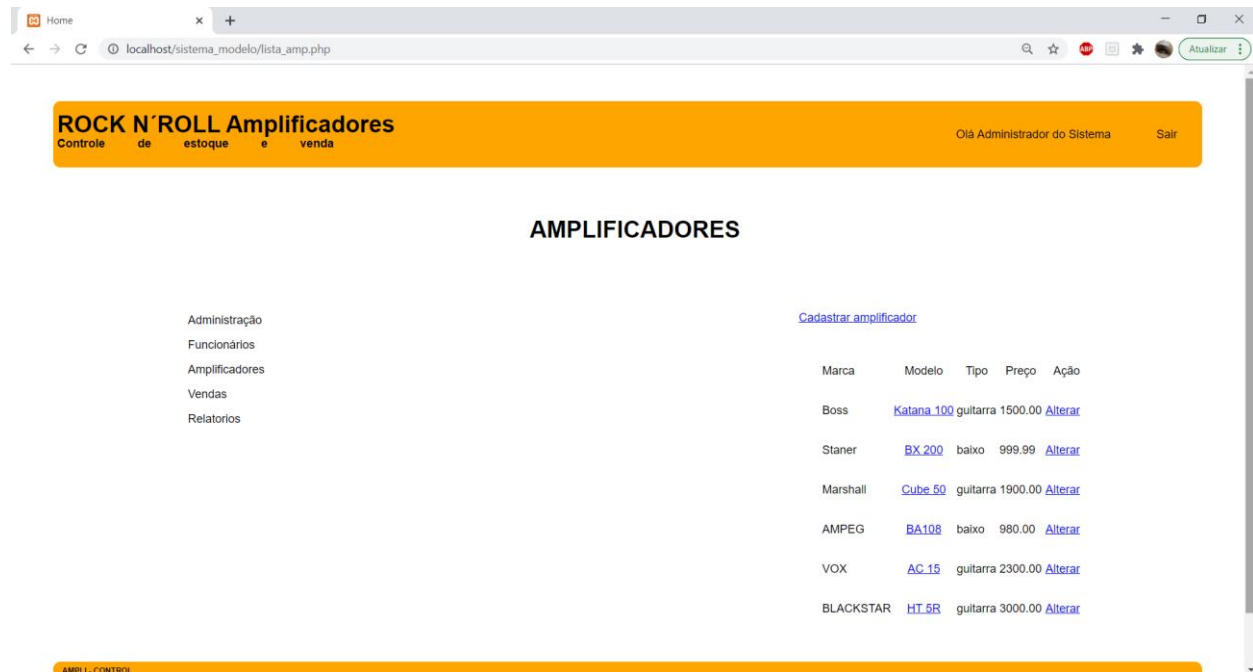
Home

localhost/sistema_modelo/lista_amp.php

Atualizar

ROCK N´ROLL Amplificadores
Controle de estoque e venda

Olá Administrador do Sistema Sair

AMPLIFICADORES

Administração
Funcionários
Amplificadores
Vendas
Relatorios

Cadastrar amplificador

| Marca | Modelo | Tipo | Preço | Ação |
|---|---|---|---|---|
| Boss | Katana 100 | guitarra | 1500.00 | Alterar |
| Staner | BX 200 | baixo | 999.99 | Alterar |
| Marshall | Cube 50 | guitarra | 1900.00 | Alterar |
| AMPEG | BA108 | baixo | 980.00 | Alterar |
| VOX | AC 15 | guitarra | 2300.00 | Alterar |
| BLACKSTAR | HT 5R | guitarra | 3000.00 | Alterar |

AMPLI - CONTROL